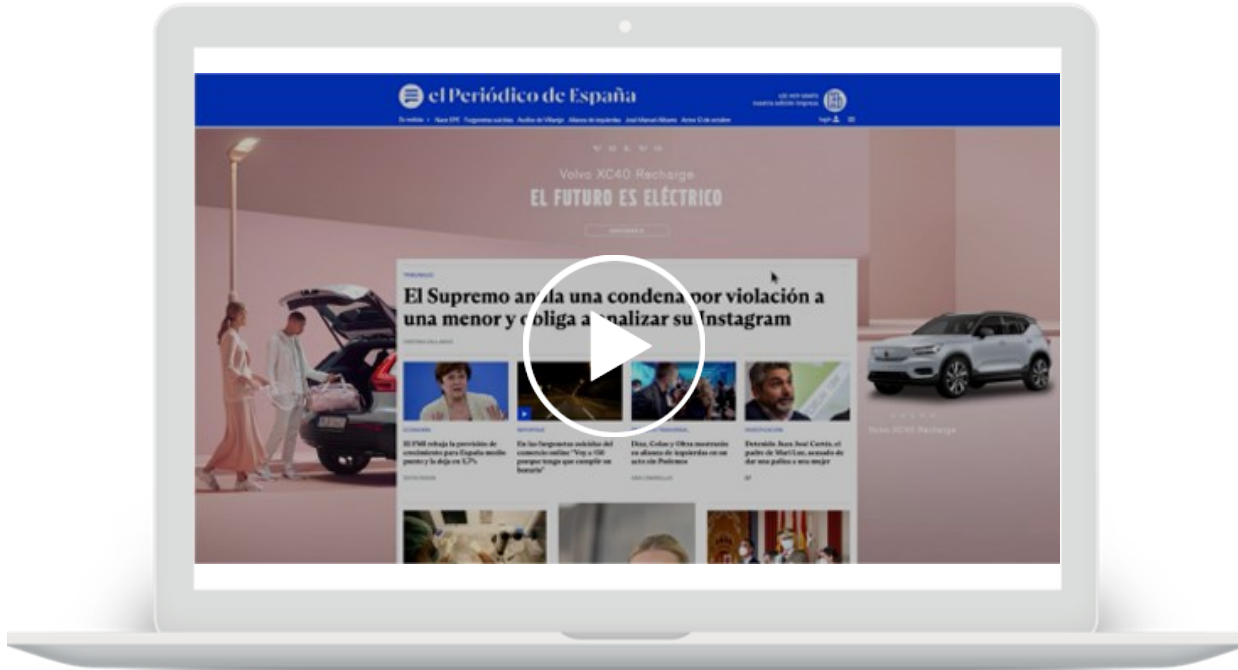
el Periódico de España

VOLVO

Volvo XC40 Recharge

EL FUTURO ES ELÉCTRICO

TRIBUNALES

El Supremo an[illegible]la una condena por violación a una menor y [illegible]bliga a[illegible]nalizar su Instagram

ECONOMÍA

El FMI rebaja la previsión de crecimiento para España medio punto y la deja en 5,7%

REPORTAJE

En las furgonetas suicidas del comercio online: "Voy a 150 porque tengo que cumplir un horario"

Díaz, Colau y Oltra mostrarán su alianza de izquierdas en un acto sin Podemos

INVESTIGACIÓN

Detenido Juan José Cortés, el padre de Mari Luz, acusado de dar una paliza a su mujer

Volvo XC40 Recharge